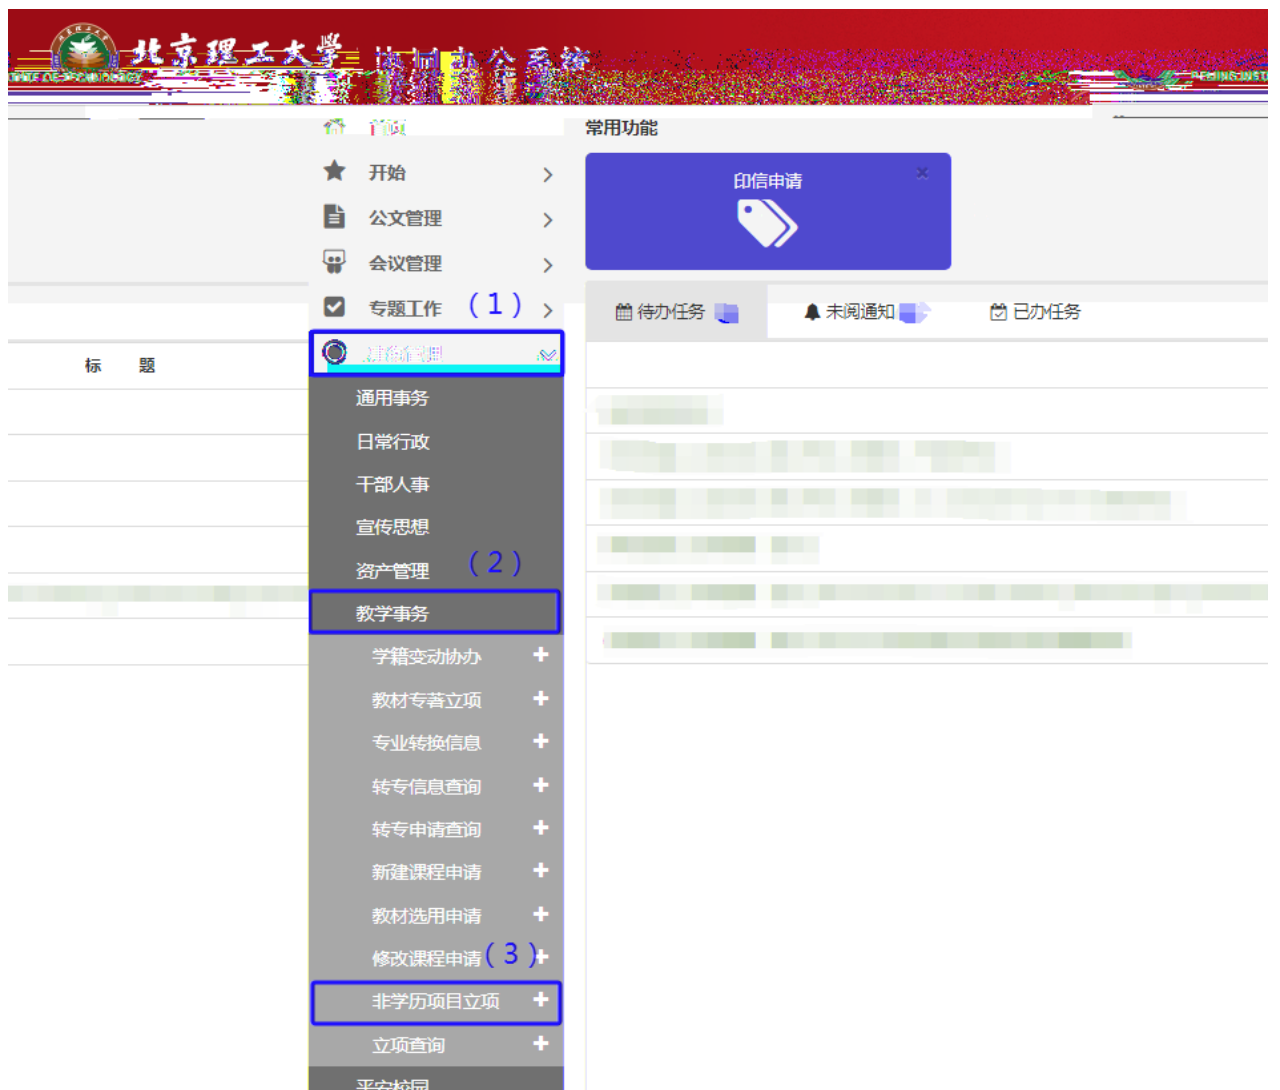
北京理工大学 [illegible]

首页

常用功能

开始

公文管理

会议管理

专题工作 （1）

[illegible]

通用事务

日常行政

干部人事

宣传思想

资产管理 （2）

教学事务

学籍变动协办

教材专著立项

专业转换信息

转专信息查询

转专申请查询

新建课程申请

教材选用申请

修改课程申请 （3）

非学历项目立项

立项查询

平安校园

印信申请

待办任务

未阅通知

已办任务

标 题